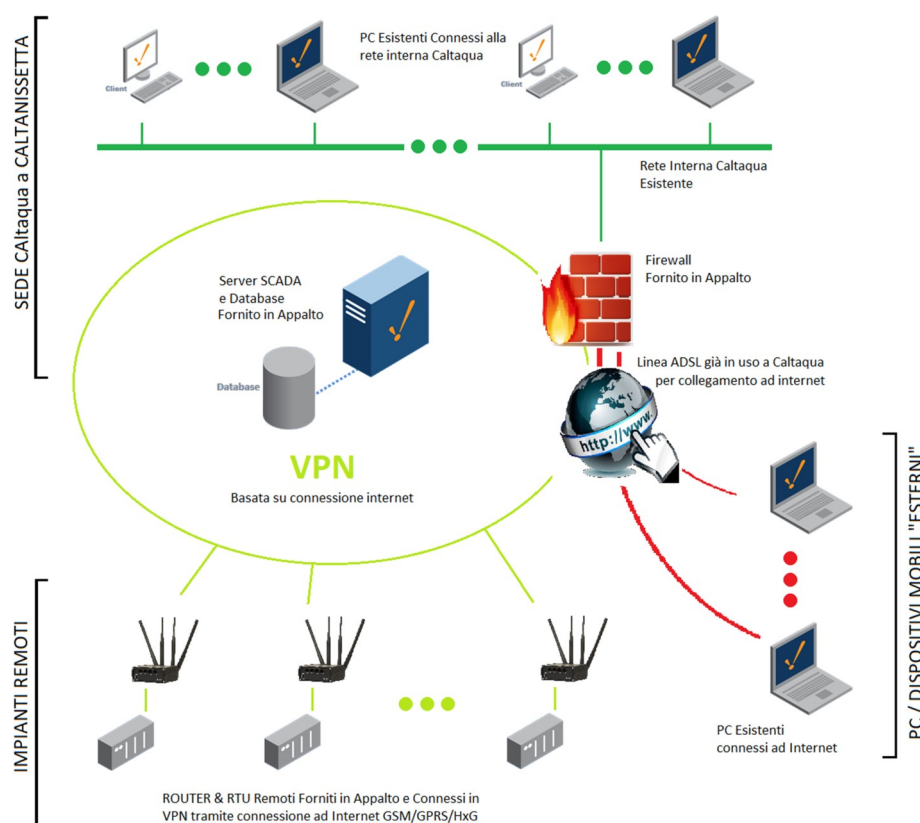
SEDE CAltaqua a CALTANISSETTA

Client

PC Esistenti Connessi alla rete interna Caltaqua

Client

Rete Interna Caltaqua Esistente

Firewall Fornito in Appalto

Server SCADA e Database Fornito in Appalto

Database

Linea ADSL già in uso a Caltaqua per collegamento ad internet

http://www.

VPN

Basata su connessione internet

PC / DISPOSITIVI MOBILI "ESTERNI"

IMPIANTI REMOTI

PC Esistenti connessi ad Internet

ROUTER & RTU Remoti Forniti in Appalto e Connessi in VPN tramite connessione ad Internet GSM/GPRS/HxG